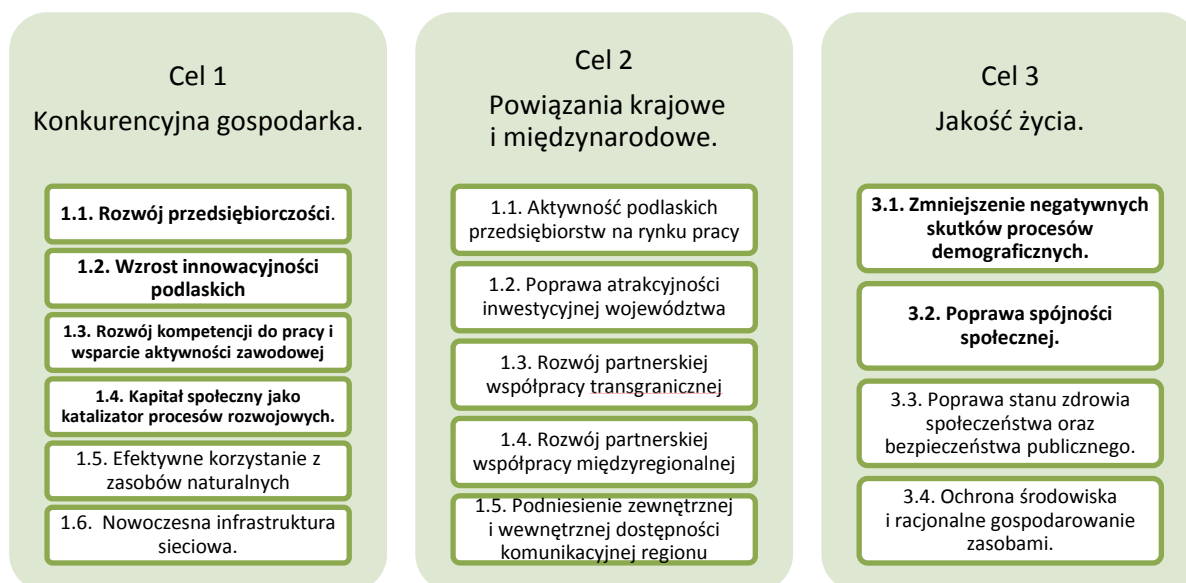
Cel 1
Konkurencyjna gospodarka.

1.1. Rozwój przedsiębiorczości.

1.2. Wzrost innowacyjności podlaskich

1.3. Rozwój kompetencji do pracy i wsparcie aktywności zawodowej

1.4. Kapitał społeczny jako katalizator procesów rozwojowych.

1.5. Efektywne korzystanie z zasobów naturalnych

1.6. Nowoczesna infrastruktura sieciowa.

Cel 2
Powiązania krajowe i międzynarodowe.

1.1. Aktywność podlaskich przedsiębiorstw na rynku pracy

1.2. Poprawa atrakcyjności inwestycyjnej województwa

1.3. Rozwój partnerskiej współpracy transgranicznej

1.4. Rozwój partnerskiej współpracy międzyregionalnej

1.5. Podniesienie zewnętrznej i wewnętrznej dostępności komunikacyjnej regionu

Cel 3
Jakość życia.

3.1. Zmniejszenie negatywnych skutków procesów demograficznych.

3.2. Poprawa spójności społecznej.

3.3. Poprawa stanu zdrowia społeczeństwa oraz bezpieczeństwa publicznego.

3.4. Ochrona środowiska i racjonalne gospodarowanie zasobami.